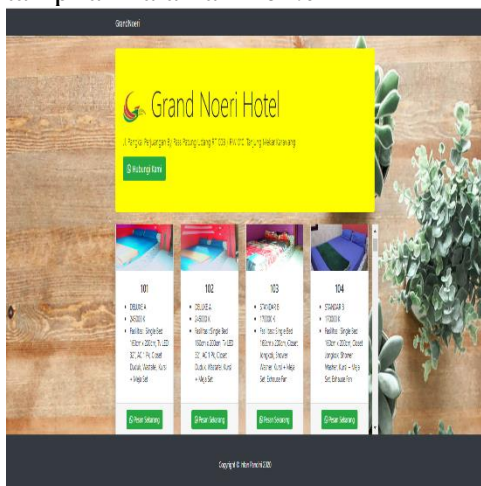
GrandNoeri

Grand Noeri Hotel

Jl. Pangkal Perjuangan By Pass Pasang Lodang RT 003 / RW 010 Tanjung Mekar Karawang

Hubungi Kami

101
• DELUXE A
• 265000 K
• Fasilitas: Single Bed 160cm x 200cm, TV LED 32", AC 1 PK, Closet Duduk, Wastafel, Kursi + Meja Set

Pesan Sekarang

102
• DELUXE A
• 265000 K
• Fasilitas: Single Bed 160cm x 200cm, TV LED 32", AC 1 PK, Closet Duduk, Wastafel, Kursi + Meja Set

Pesan Sekarang

103
• STANDAR B
• 170000 K
• Fasilitas: Single Bed 160cm x 200cm, Closet Jongkok, Shower Washer, Kursi + Meja Set, Exhause Fan

Pesan Sekarang

104
• STANDAR B
• 170000 K
• Fasilitas: Single Bed 160cm x 200cm, Closet Jongkok, Shower Washer, Kursi + Meja Set, Exhause Fan

Pesan Sekarang

Copyright © Hilan Pratama 2020